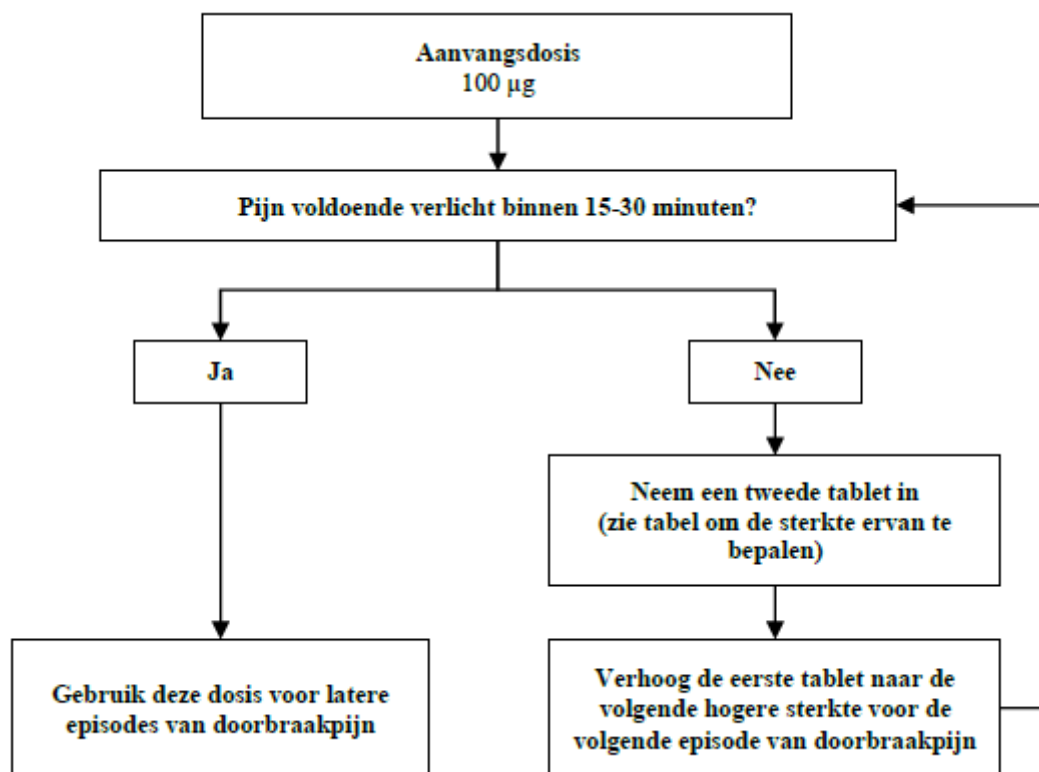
Aanvangsdosis
100 µg

Pijn voldoende verlicht binnen 15-30 minuten?

Ja

Nee

Neem een tweede tablet in (zie tabel om de sterkte ervan te bepalen)

Gebruik deze dosis voor latere episodes van doorbraakpijn

Verhoog de eerste tablet naar de volgende hogere sterkte voor de volgende episode van doorbraakpijn